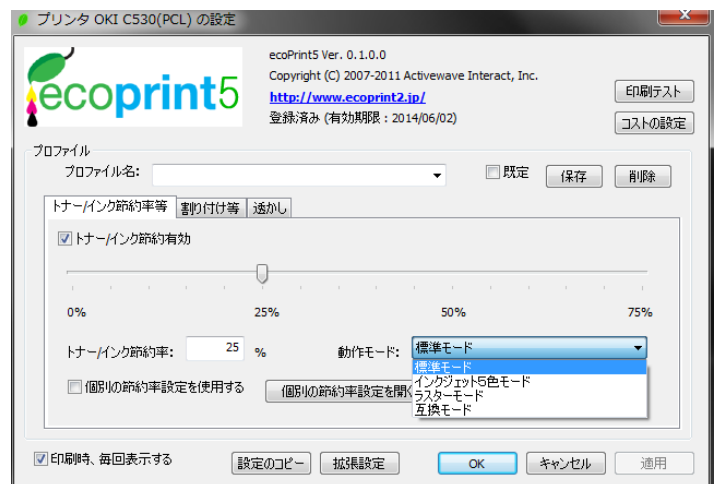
プリンタ OKI C530(PCL) の設定

ecoprint5

ecoPrint5 Ver. 0.1.0.0
Copyright (C) 2007-2011 Activewave Interact, Inc.
http://www.ecoprint2.jp/
登録済み (有効期限：2014/06/02)

印刷テスト
コストの設定

プロファイル
プロファイル名:
既定
保存
削除

トナー/インク節約率等
割り付け等
透かし

トナー/インク節約有効

0%
25%
50%
75%

トナー/インク節約率: 25 %
動作モード: 標準モード
標準モード
インクジェット5色モード
ラスターモード
互換モード

個別の節約率設定を使用する
個別の節約率設定を開く

印刷時、毎回表示する
設定のコピー
拡張設定
OK
キャンセル
適用